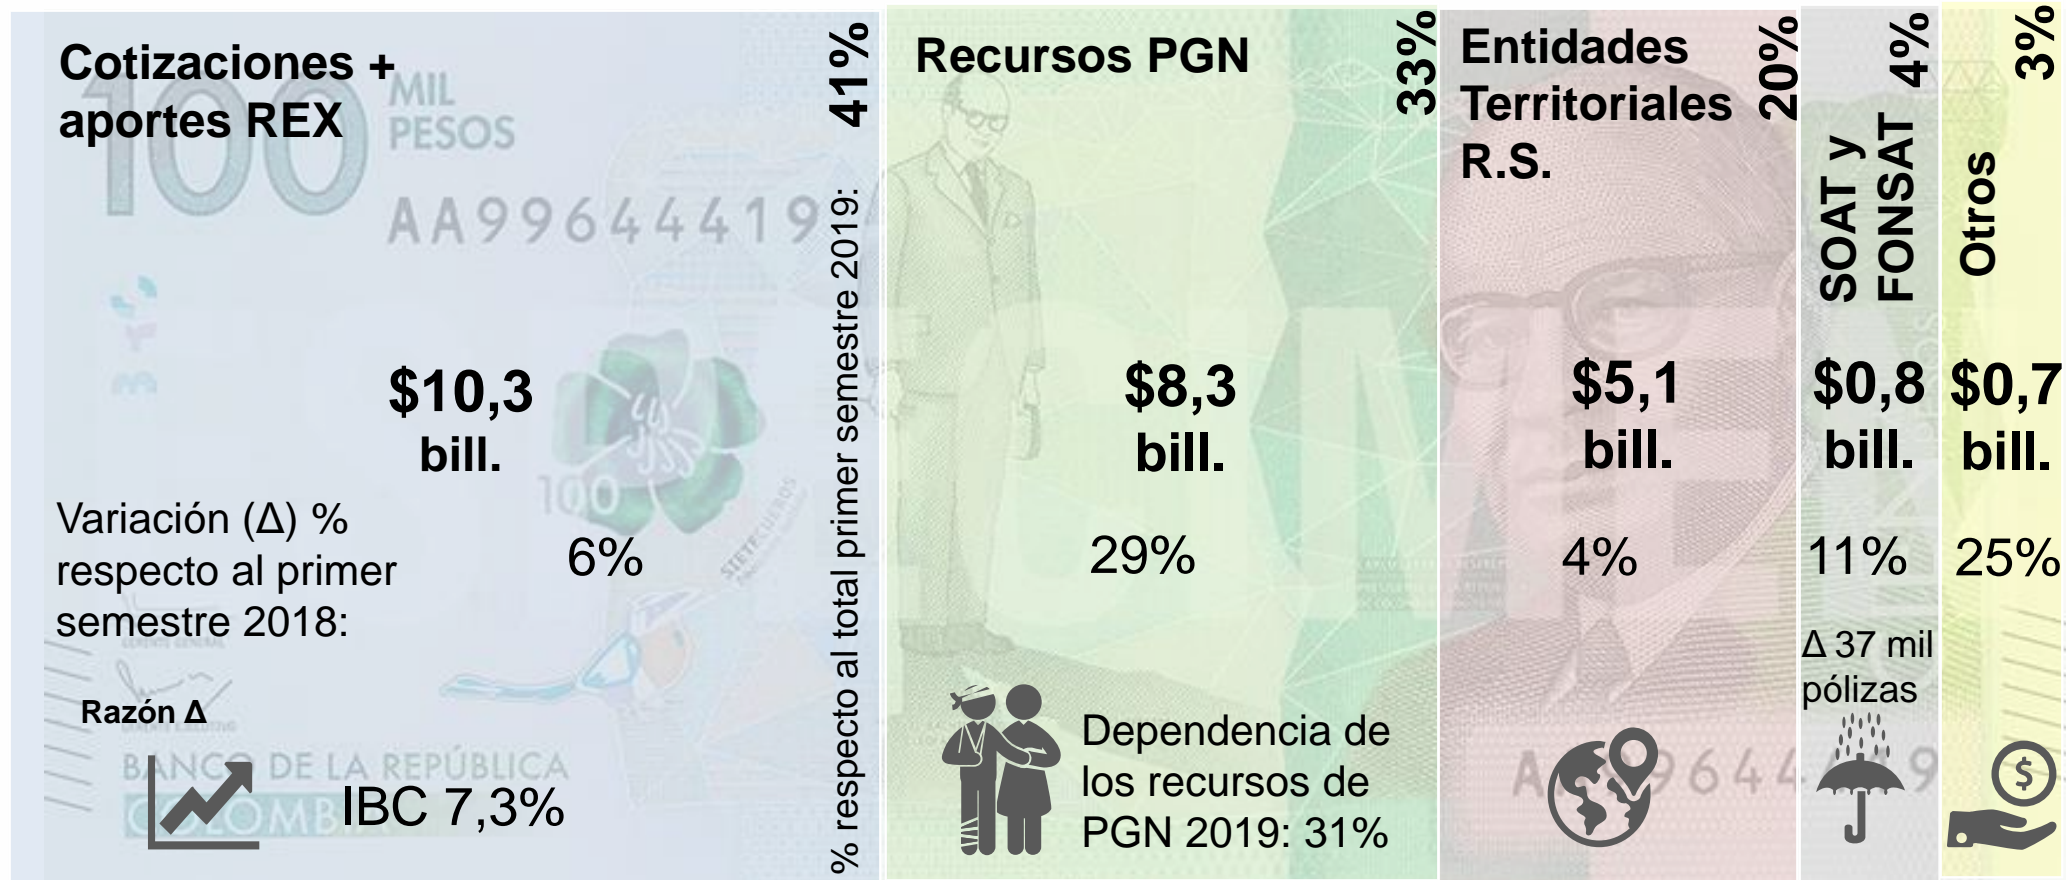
Cotizaciones + aportes REX

41%

% respecto al total primer semestre 2019:

$10,3 bill.

Variación (Δ) % respecto al primer semestre 2018:

6%

Razón Δ

IBC 7,3%

Recursos PGN

33%

$8,3 bill.

29%

Dependencia de los recursos de PGN 2019: 31%

Entidades Territoriales R.S.

20%

$5,1 bill.

4%

SOAT y FONSAT

4%

$0,8 bill.

11%

Δ 37 mil pólizas

Otros

3%

$0,7 bill.

25%

100 MIL PESOS

AA99644419

BANCO DE LA REPÚBLICA COLOMBIA